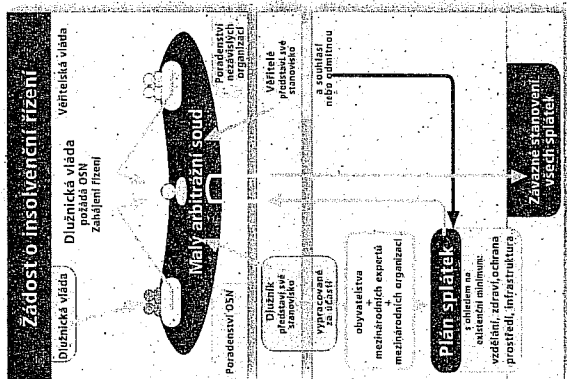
Žádost o insolvenční řízení

Dlužnická vláda

Věřitelská vláda

Dlužnická vláda požádá OSN
Zahájení řízení

Poradenství nezávislých organizací

Malý arbitrážní soud

Poradenství OSN

Věřitelé představí své stanovisko

Dlužník představí své stanovisko

vypracované za účasti:

obyvatelstva
+
mezinárodních expertů
+
mezinárodních organizací

a souhlasí nebo odmítnou

Plán splátek

s ohledem na existenční minimum:
vzdělání, zdraví, ochrana prostředí, infrastruktura

Závazné stanovení všech splátek